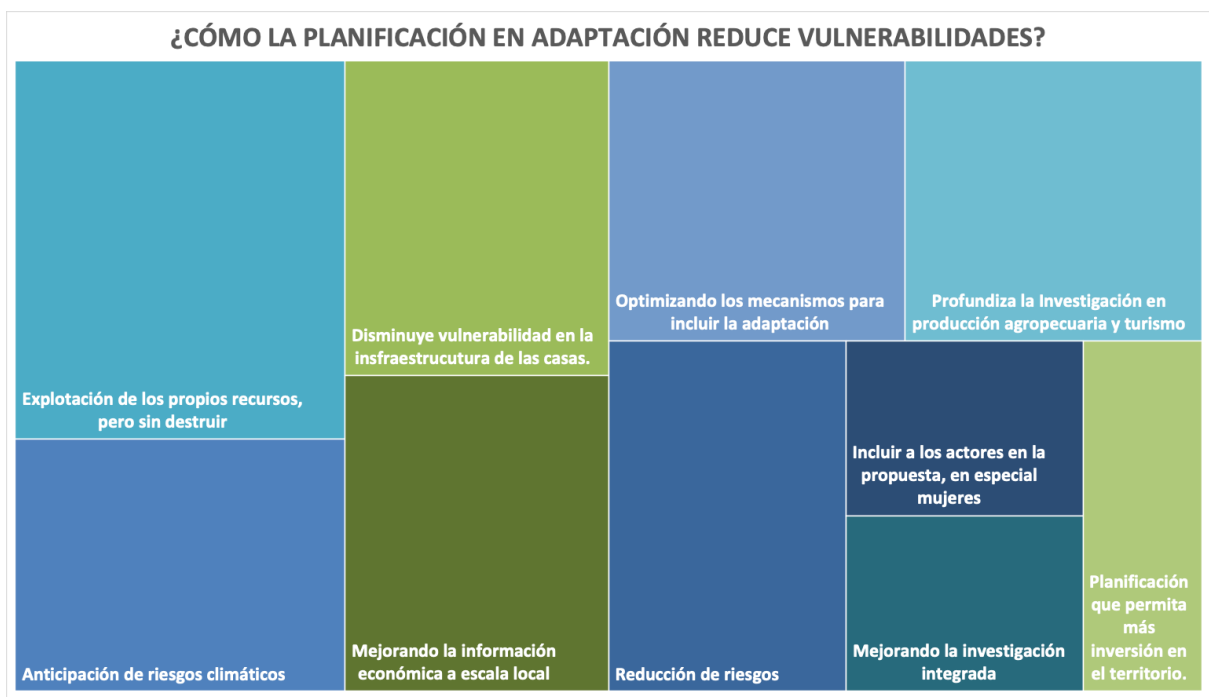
¿CÓMO LA PLANIFICACIÓN EN ADAPTACIÓN REDUCE VULNERABILIDADES?

Explotación de los propios recursos, pero sin destruir

Anticipación de riesgos climáticos

Disminuye vulnerabilidad en la insfraestrucutura de las casas.

Mejorando la información económica a escala local

Optimizando los mecanismos para incluir la adaptación

Reducción de riesgos

Profundiza la Investigación en producción agropecuaria y turismo

Incluir a los actores en la propuesta, en especial mujeres

Mejorando la investigación integrada

Planificación que permita más inversión en el territorio.